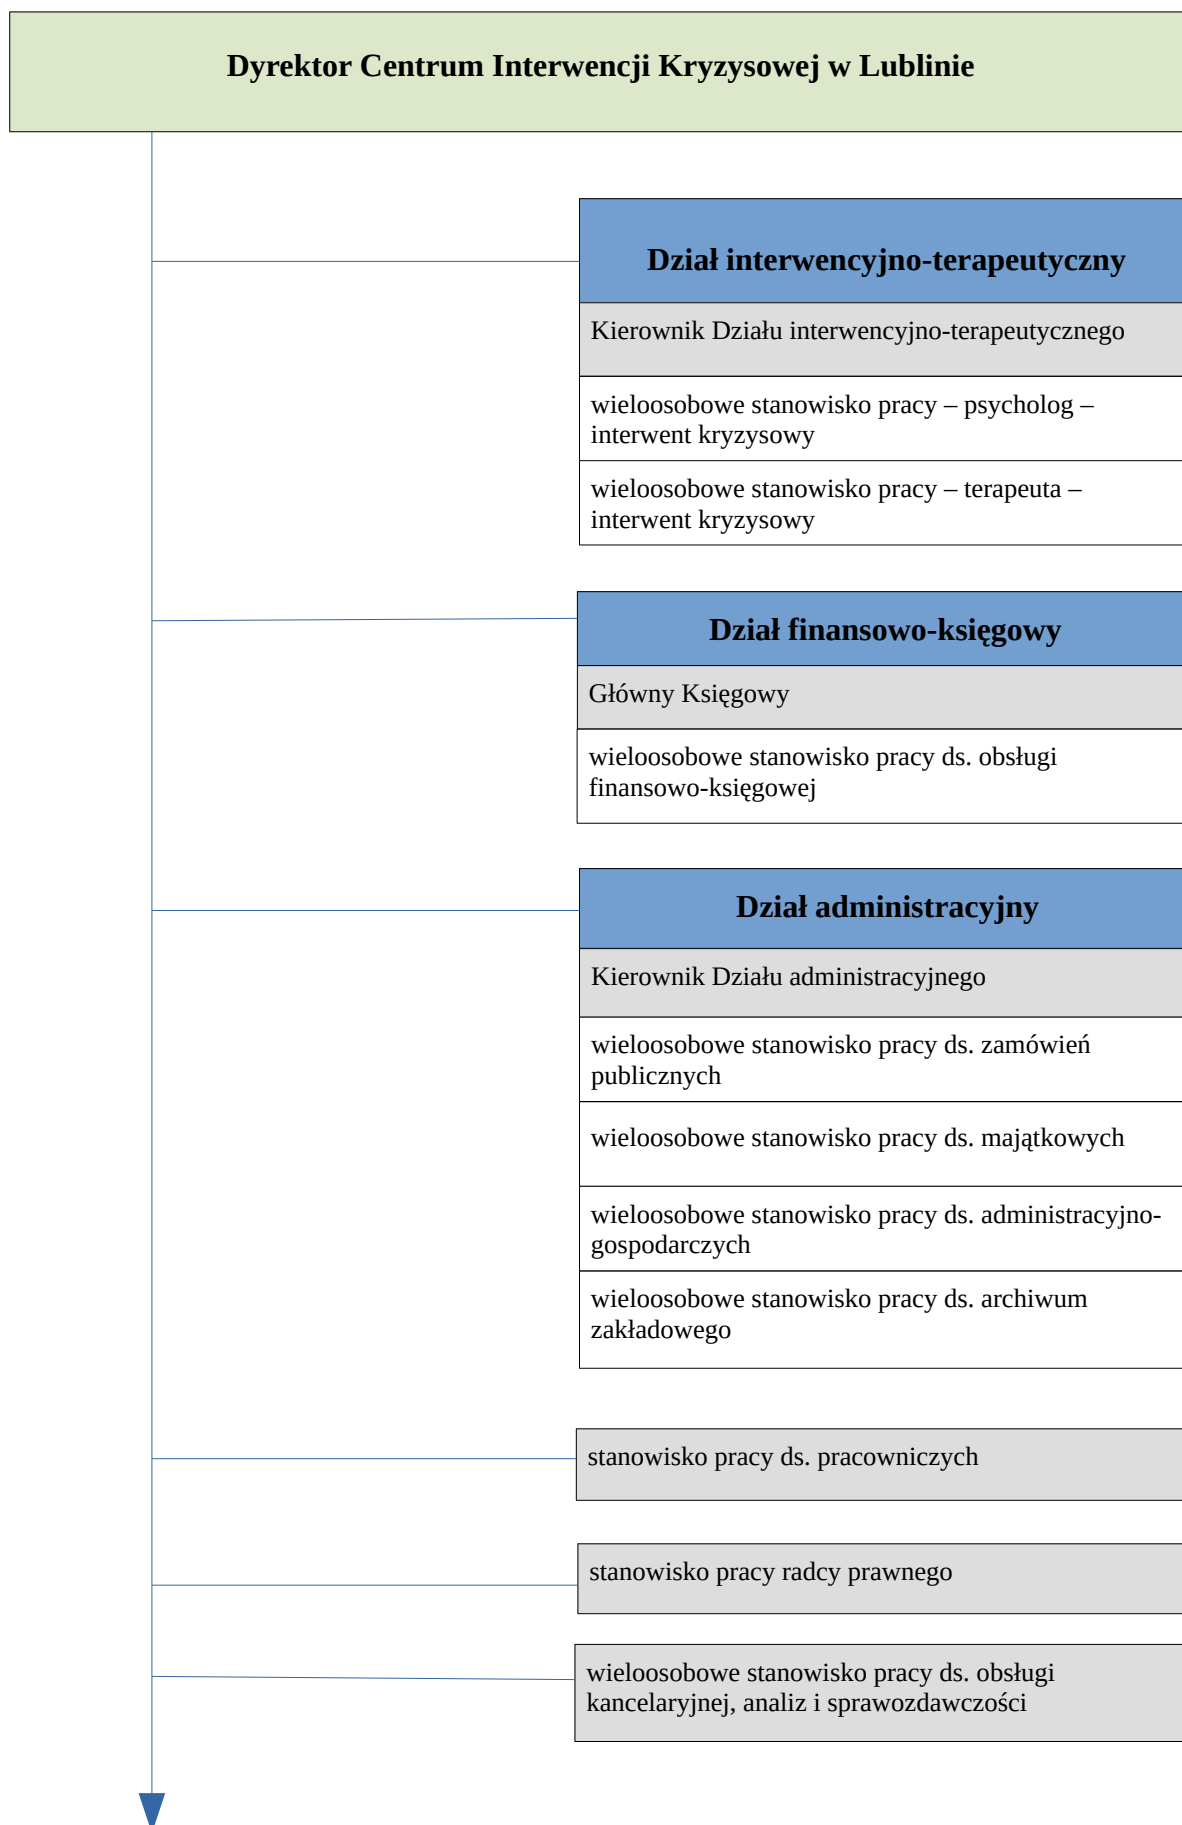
Dyrektor Centrum Interwencji Kryzysowej w Lublinie

Dział interwencyjno-terapeutyczny

Kierownik Działu interwencyjno-terapeutycznego

wieloosobowe stanowisko pracy – psycholog – interwent kryzysowy

wieloosobowe stanowisko pracy – terapeuta – interwent kryzysowy

Dział finansowo-księgowy

Główny Księgowy

wieloosobowe stanowisko pracy ds. obsługi finansowo-księgowej

Dział administracyjny

Kierownik Działu administracyjnego

wieloosobowe stanowisko pracy ds. zamówień publicznych

wieloosobowe stanowisko pracy ds. majątkowych

wieloosobowe stanowisko pracy ds. administracyjno-gospodarczych

wieloosobowe stanowisko pracy ds. archiwum zakładowego

stanowisko pracy ds. pracowniczych

stanowisko pracy radcy prawnego

wieloosobowe stanowisko pracy ds. obsługi kancelaryjnej, analiz i sprawozdawczości